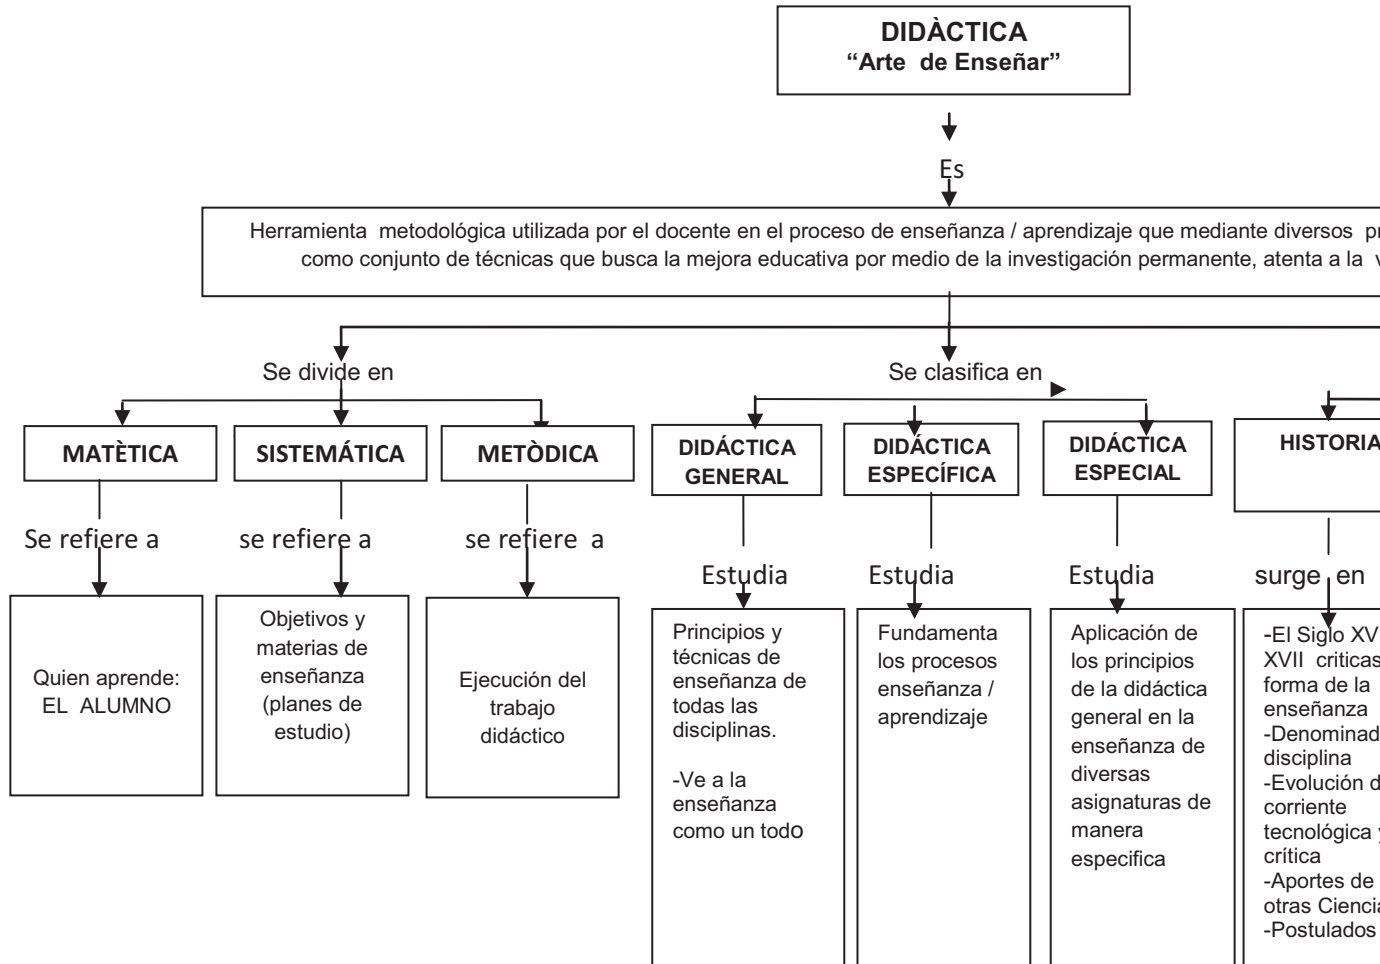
DIDÀCTICA
"Arte de Enseñar"

Es

Herramienta metodológica utilizada por el docente en el proceso de enseñanza / aprendizaje que mediante diversos pr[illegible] como conjunto de técnicas que busca la mejora educativa por medio de la investigación permanente, atenta a la v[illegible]

Se divide en

Se clasifica en

MATÈTICA

Se refiere a

Quien aprende: EL ALUMNO

SISTEMÁTICA

se refiere a

Objetivos y materias de enseñanza (planes de estudio)

METÒDICA

se refiere a

Ejecución del trabajo didáctico

DIDÁCTICA GENERAL

Estudia

Principios y técnicas de enseñanza de todas las disciplinas.

-Ve a la enseñanza como un todo

DIDÁCTICA ESPECÍFICA

Estudia

Fundamenta los procesos enseñanza / aprendizaje

DIDÁCTICA ESPECIAL

Estudia

Aplicación de los principios de la didáctica general en la enseñanza de diversas asignaturas de manera especifica

HISTORIA

surge en

-El Siglo XV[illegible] XVII criticas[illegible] forma de la enseñanza
-Denominad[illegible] disciplina
-Evolución d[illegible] corriente tecnológica y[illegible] crítica
-Aportes de otras Ciencia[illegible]
-Postulados